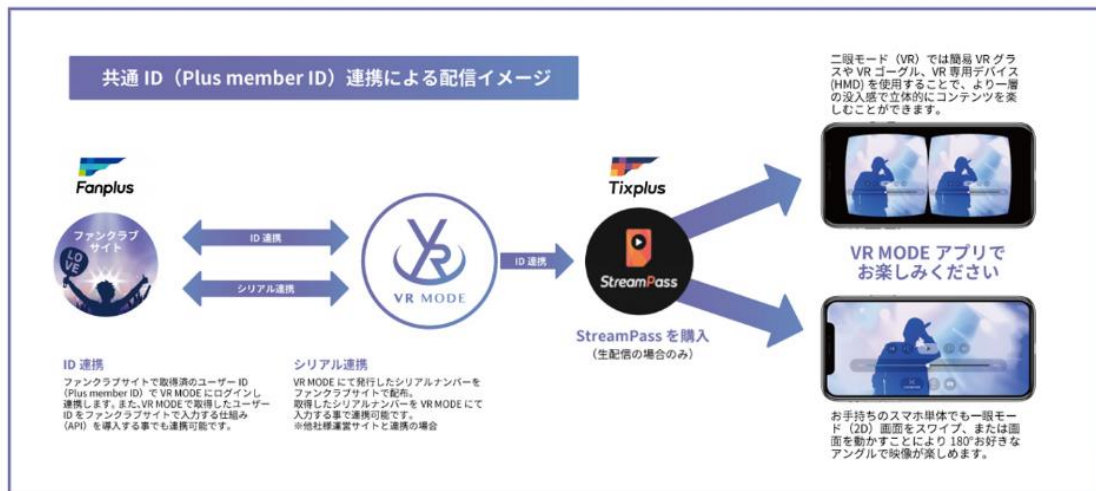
共通 ID（Plus member ID）連携による配信イメージ

Fanplus

ファンクラブサイト

LOVE

ID 連携

シリアル連携

VR MODE

ID 連携

Tixplus

StreamPass

StreamPass を購入
（生配信の場合のみ）

二眼モード（VR）では簡易 VR グラスや VR ゴーグル、VR 専用デバイス (HMD) を使用することで、より一層の没入感で立体的にコンテンツを楽しむことができます。

VR MODE アプリでお楽しみください

お手持ちのスマホ単体でも一眼モード（2D）画面をスワイプ、または画面を動かすことにより 180°お好きなアングルで映像が楽しめます。

ID 連携
ファンクラブサイトで取得済のユーザー ID（Plus member ID）で VR MODE にログインし連携します。また､VR MODE で取得したユーザー ID をファンクラブサイトで入力する仕組み（API）を導入する事でも連携可能です。

シリアル連携
VR MODE にて発行したシリアルナンバーをファンクラブサイトで配布。取得したシリアルナンバーを VR MODE にて入力する事で連携可能です。
※他社様運営サイトと連携の場合